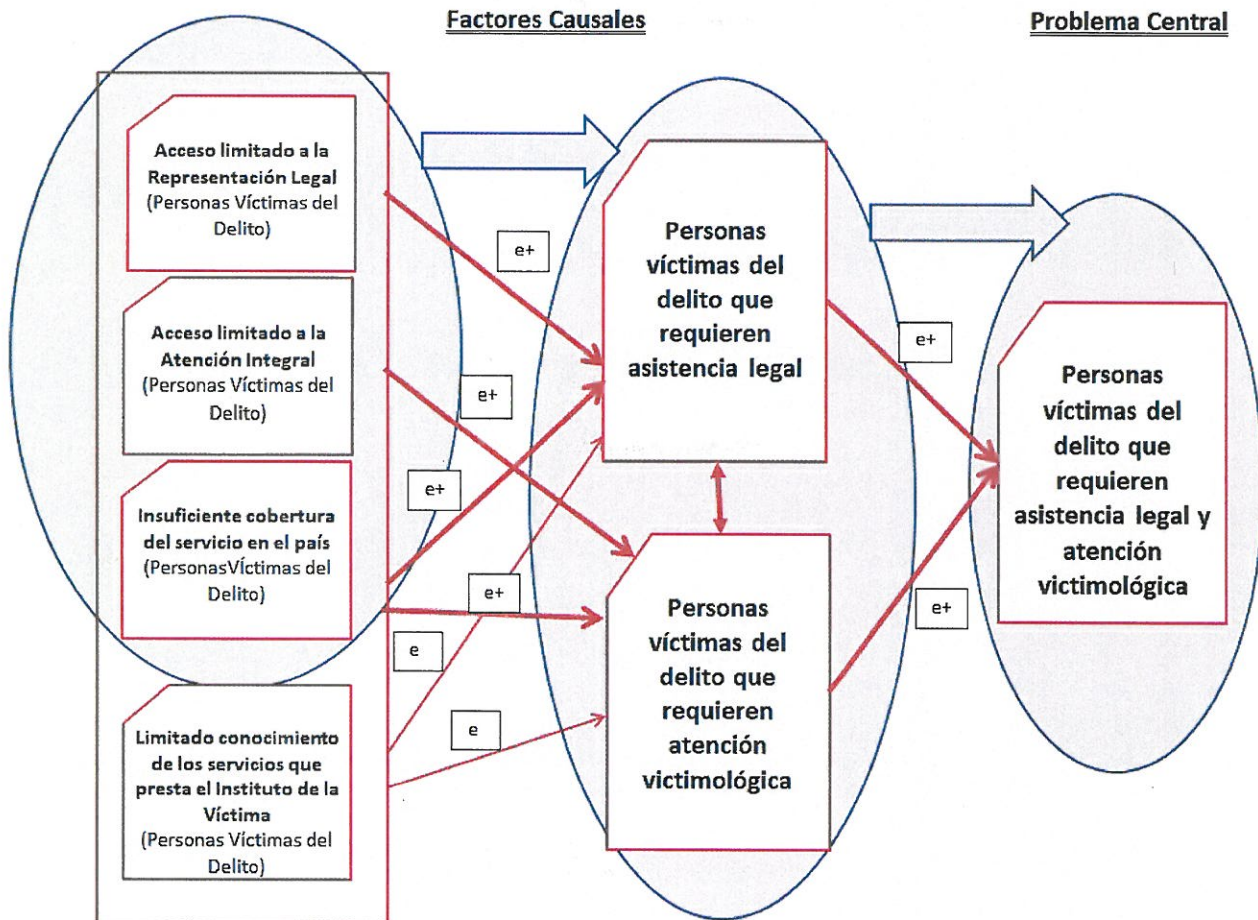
Factores Causales

Problema Central

Acceso limitado a la Representación Legal (Personas Víctimas del Delito)

Acceso limitado a la Atención Integral (Personas Víctimas del Delito)

Insuficiente cobertura del servicio en el país (PersonasVíctimas del Delito)

Limitado conocimiento de los servicios que presta el Instituto de la Víctima (Personas Víctimas del Delito)

e+

e+

e+

e+

e

e

Personas víctimas del delito que requieren asistencia legal

Personas víctimas del delito que requieren atención victimológica

e+

e+

Personas víctimas del delito que requieren asistencia legal y atención victimológica